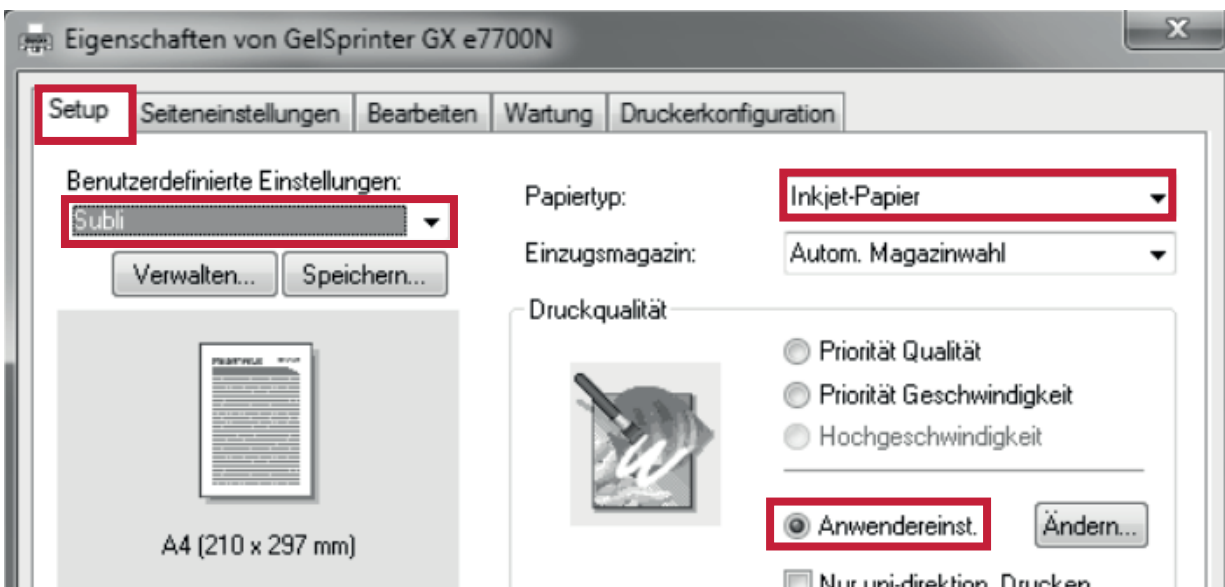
Eigenschaften von GelSprinter GX e7700N

Setup | Seiteneinstellungen | Bearbeiten | Wartung | Druckerkonfiguration

Benutzerdefinierte Einstellungen:
Subli
Verwalten... Speichern...

A4 (210 x 297 mm)

Papiertyp: Inkjet-Papier
Einzugsmagazin: Autom. Magazinwahl

Druckqualität
Priorität Qualität
Priorität Geschwindigkeit
Hochgeschwindigkeit
Anwendereinst. Ändern...
Nur uni-direktion. Drucken